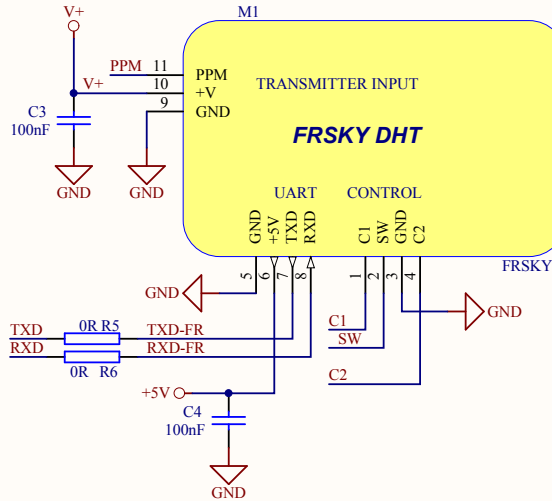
V+
M1
PPM 11
V+ 10
9
PPM
+V
GND
TRANSMITTER INPUT
C3
100nF
FRSKY DHT
GND
GND
UART
CONTROL
GND
+5V
TXD
RXD
C1
SW
GND
C2
FRSKY
5 6 7 8
1 2 3 4
GND
GND
0R R5
TXD
TXD-FR
RXD
RXD-FR
0R R6
C1
SW
C2
+5V
C4
100nF
GND